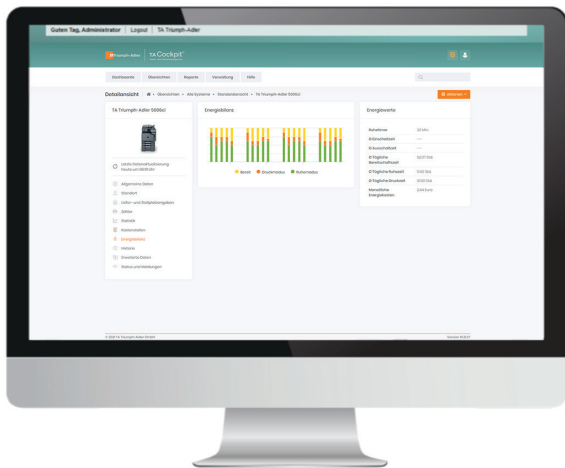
Guten Tag, Administrator | Logout | TA Triumph-Adler

TA Triumph-Adler | TA Cockpit

Dashboard | Übersichten | Reports | Verwaltung | Hilfe

Detailansicht

Übersichten » Alle Systeme » Standardansicht » TA Triumph-Adler 5006ci

Aktionen

TA Triumph-Adler 5006ci

Letzte Datenaktualisierung heute um 08:00 Uhr

Allgemeine Daten
Standort
Liefer- und Stellplatzangaben
Zähler
Statistik
Kartenstellen
Energiedaten
Historie
Erweiterte Daten
Status und Meldungen

Energiedaten

Bereit | Druckmodus | Ruhemodus

Energiewerte

| Ruhetimer | 30 Min. |
|---|---|
| Ø Einschaltzeit | --- |
| Ø Ausschaltzeit | --- |
| Ø Tägliche Bereitschaftszeit | 00:37 Std. |
| Ø Tägliche Ruhezeit | 11:00 Std. |
| Ø Tägliche Druckzeit | 01:30 Std. |
| Monatliche Energiekosten | 2,44 Euro |

© 2016 TA Triumph-Adler GmbH

Version 16.8.0